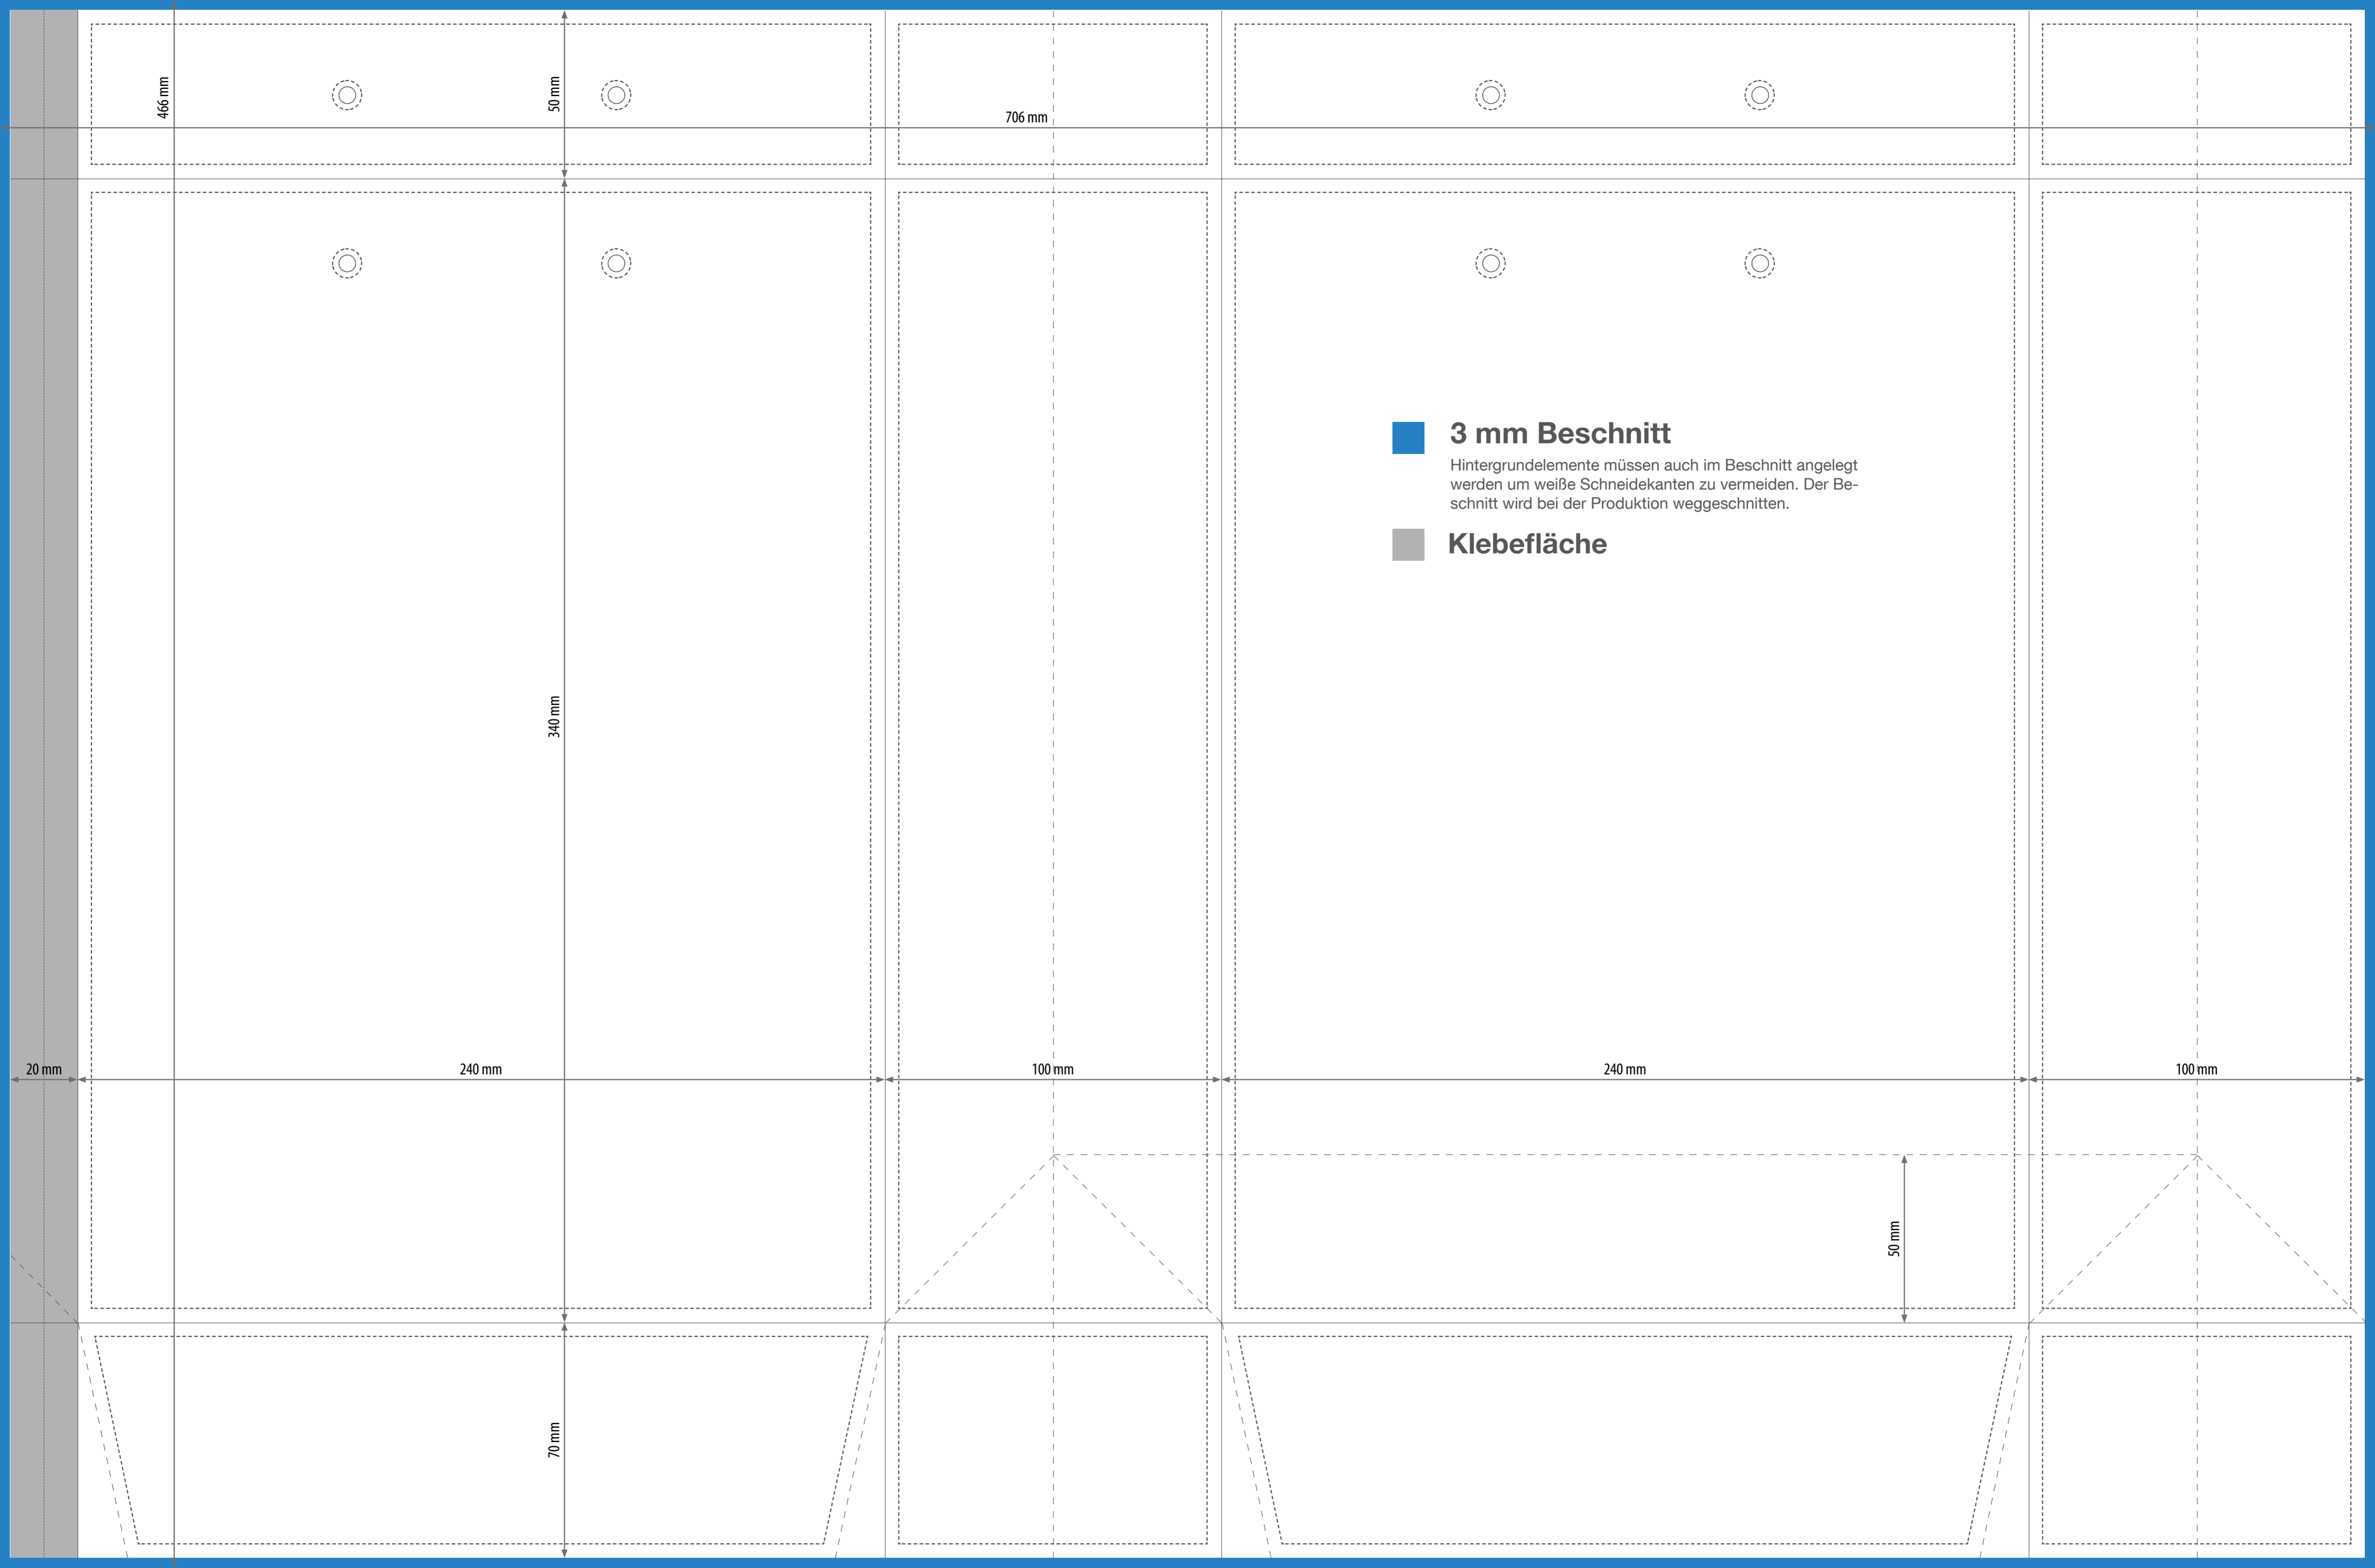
466 mm

50 mm

706 mm

3 mm Beschnitt

Hintergrundelemente müssen auch im Beschnitt angelegt werden um weiße Schneidekanten zu vermeiden. Der Beschnitt wird bei der Produktion weggeschnitten.

Klebefläche

340 mm

20 mm

240 mm

100 mm

240 mm

100 mm

50 mm

70 mm